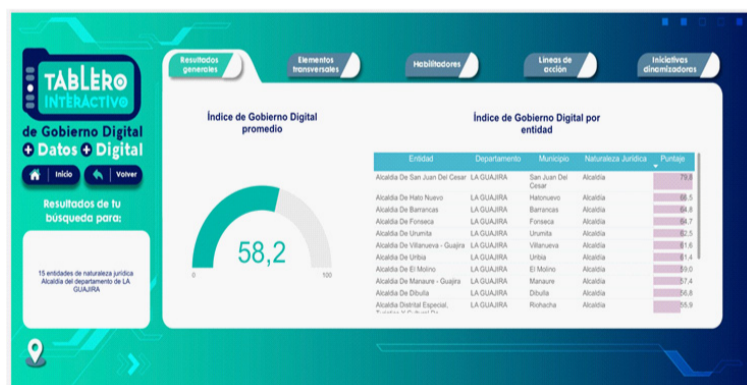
TABLERO INTERACTIVO
de Gobierno Digital
+ Datos + Digital

Inicio | Volver

Resultados de tu búsqueda para:

15 entidades de naturaleza jurídica Alcaldía del departamento de LA GUAJIRA

Resultados generales | Elementos transversales | Habilitadores | Líneas de acción | Iniciativas dinamizadoras

Índice de Gobierno Digital promedio

58,2

0 100

Índice de Gobierno Digital por entidad

| Entidad | Departamento | Municipio | Naturaleza Jurídica | Puntaje |
|---|---|---|---|---|
| Alcaldía De San Juan Del Cesar | LA GUAJIRA | San Juan Del Cesar | Alcaldía | 79,8 |
| Alcaldía De Hato Nuevo | LA GUAJIRA | Hatonuevo | Alcaldía | 66,5 |
| Alcaldía De Barrancas | LA GUAJIRA | Barrancas | Alcaldía | 64,8 |
| Alcaldía De Fonseca | LA GUAJIRA | Fonseca | Alcaldía | 64,7 |
| Alcaldía De Urumita | LA GUAJIRA | Urumita | Alcaldía | 62,5 |
| Alcaldía De Villanueva - Guajira | LA GUAJIRA | Villanueva | Alcaldía | 61,6 |
| Alcaldía De Urbia | LA GUAJIRA | Urbia | Alcaldía | 61,4 |
| Alcaldía De El Molino | LA GUAJIRA | El Molino | Alcaldía | 59,0 |
| Alcaldía De Manaure - Guajira | LA GUAJIRA | Manaure | Alcaldía | 57,4 |
| Alcaldía De Dibulla | LA GUAJIRA | Dibulla | Alcaldía | 56,8 |
| Alcaldía Distrital Especial, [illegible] | LA GUAJIRA | Riohacha | Alcaldía | 55,9 |